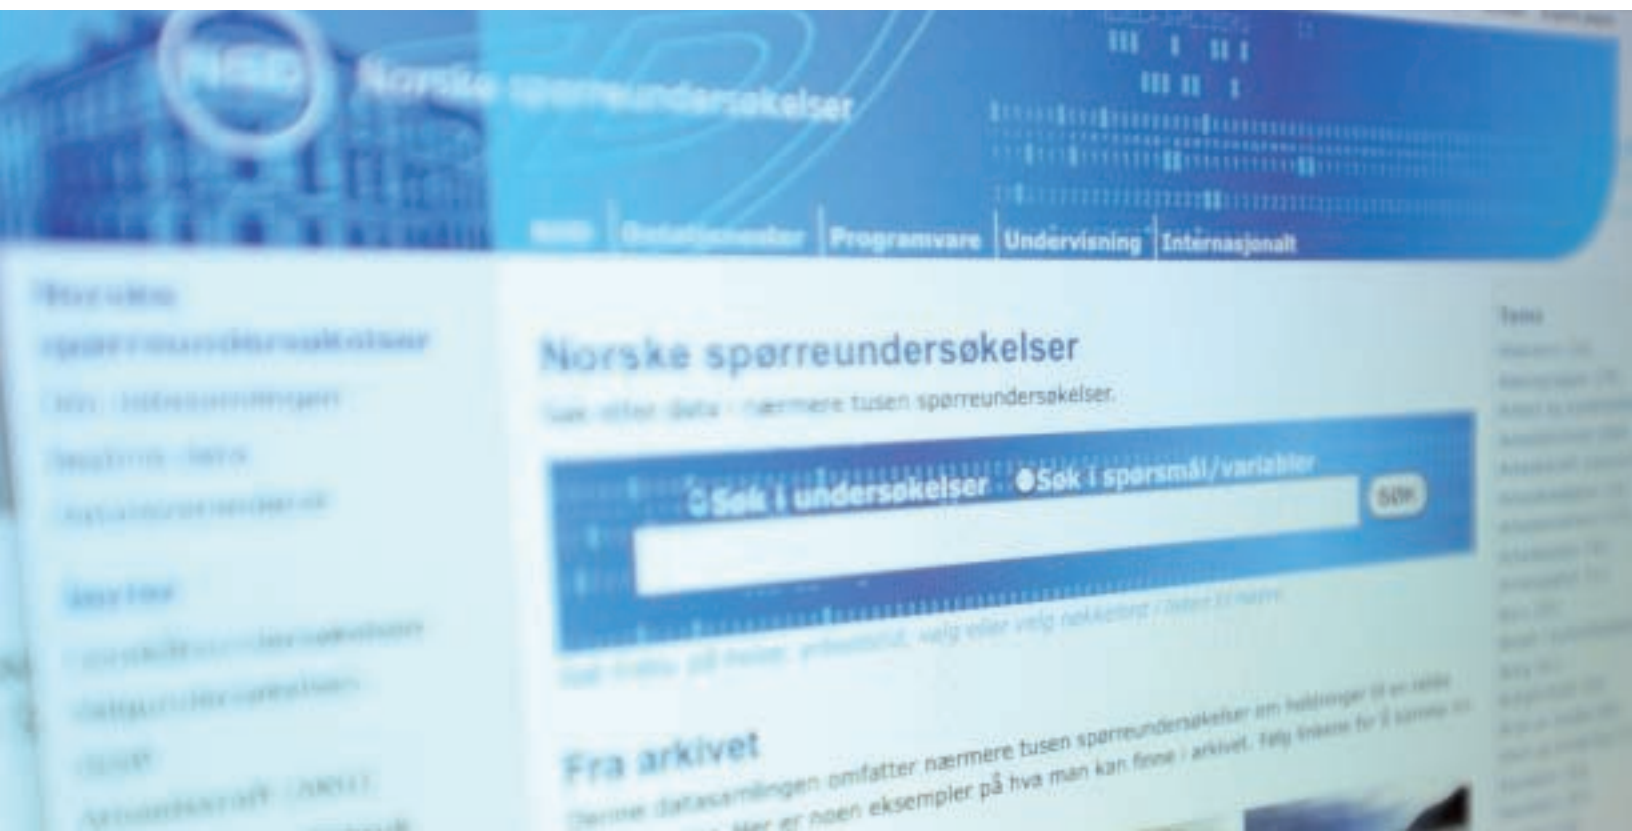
NSD Norske spørreundersøkelser

NSD | Datatjenester | Programvare | Undervisning | Internasjonalt

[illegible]

Norske spørreundersøkelser

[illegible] nærmere tusen spørreundersøkelser.

Søk i undersøkelser Søk i spørsmål/variabler Søk

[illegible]

Fra arkivet

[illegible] datasamlingen omfatter nærmere tusen spørreundersøkelser om holdninger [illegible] Her er noen eksempler på hva man kan finne i arkivet. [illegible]